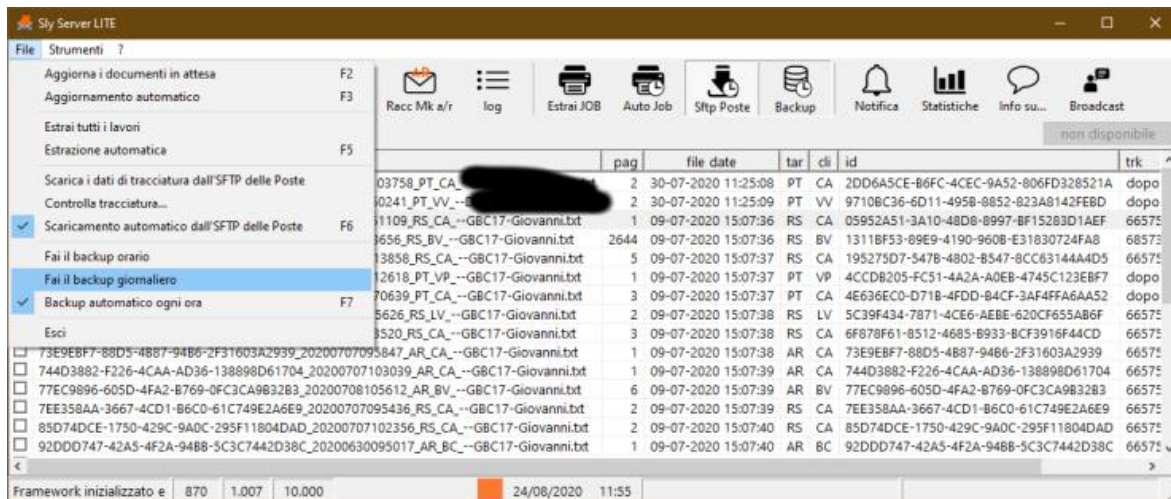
Sly Server LITE

File Strumenti ?

Aggiorna i documenti in attesa F2
Aggiornamento automatico F3
Estrai tutti i lavori
Estrazione automatica F5
Scarica i dati di tracciatura dall'SFTP delle Poste
Controlla tracciatura...
Scaricamento automatico dall'SFTP delle Poste F6
Fai il backup orario
Fai il backup giornaliero
Backup automatico ogni ora F7
Esci

Racc Mk a/r log Estrai JOB Auto Job Sftp Poste Backup Notifica Statistiche Info su... Broadcast

non disponibile

| | pag | file date | tar | cli | id | trk |
|---|---|---|---|---|---|---|
| 03758_PT_CA_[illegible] | 2 | 30-07-2020 11:25:08 | PT | CA | 2DD6A5CE-B6FC-4CEC-9A52-806FD328521A | dopo |
| 50241_PT_VV_-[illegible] | 2 | 30-07-2020 11:25:09 | PT | VV | 9710BC36-6D11-495B-8852-823A8142FEBD | dopo |
| 51109_RS_CA_--GBC17-Giovanni.txt | 1 | 09-07-2020 15:07:36 | RS | CA | 05952A51-3A10-48D8-8997-BF15283D1AEF | 66575 |
| 3656_RS_BV_--GBC17-Giovanni.txt | 2644 | 09-07-2020 15:07:36 | RS | BV | 1311BF53-89E9-4190-960B-E31830724FA8 | 68573 |
| 13858_RS_CA_--GBC17-Giovanni.txt | 5 | 09-07-2020 15:07:37 | RS | CA | 195275D7-547B-4802-B547-8CC63144A4D5 | 66575 |
| 12618_PT_VP_--GBC17-Giovanni.txt | 1 | 09-07-2020 15:07:37 | PT | VP | 4CCDB205-FC51-4A2A-A0EB-4745C123EBF7 | dopo |
| 70639_PT_CA_--GBC17-Giovanni.txt | 3 | 09-07-2020 15:07:37 | PT | CA | 4E636EC0-D71B-4FDD-B4CF-3AF4FFA6AA52 | dopo |
| 5626_RS_LV_--GBC17-Giovanni.txt | 2 | 09-07-2020 15:07:38 | RS | LV | 5C39F434-7871-4CE6-AEBE-620CF655AB6F | 66575 |
| 3520_RS_CA_--GBC17-Giovanni.txt | 3 | 09-07-2020 15:07:38 | RS | CA | 6F878F61-B512-4685-B933-BCF3916F44CD | 66575 |
| 73E9EBF7-88D5-4B87-94B6-2F31603A2939_20200707095847_AR_CA_--GBC17-Giovanni.txt | 1 | 09-07-2020 15:07:38 | AR | CA | 73E9EBF7-88D5-4B87-94B6-2F31603A2939 | 66575 |
| 744D3882-F226-4CAA-AD36-138898D61704_20200707103039_AR_CA_--GBC17-Giovanni.txt | 1 | 09-07-2020 15:07:39 | AR | CA | 744D3882-F226-4CAA-AD36-138898D61704 | 66575 |
| 77EC9896-605D-4FA2-B769-0FC3CA9B32B3_20200708105612_AR_BV_--GBC17-Giovanni.txt | 6 | 09-07-2020 15:07:39 | AR | BV | 77EC9896-605D-4FA2-B769-0FC3CA9B32B3 | 66575 |
| 7EE358AA-3667-4CD1-B6C0-61C749E2A6E9_20200707095436_RS_CA_--GBC17-Giovanni.txt | 2 | 09-07-2020 15:07:39 | RS | CA | 7EE358AA-3667-4CD1-B6C0-61C749E2A6E9 | 66575 |
| 85D74DCE-1750-429C-9A0C-295F11804DAD_20200707102356_RS_CA_--GBC17-Giovanni.txt | 2 | 09-07-2020 15:07:40 | RS | CA | 85D74DCE-1750-429C-9A0C-295F11804DAD | 66575 |
| 92DDD747-42A5-4F2A-94B8-5C3C7442D38C_20200630095017_AR_BC_--GBC17-Giovanni.txt | 1 | 09-07-2020 15:07:40 | AR | BC | 92DDD747-42A5-4F2A-94B8-5C3C7442D38C | 66575 |

Framework inizializzato e 870 1.007 10.000 24/08/2020 11:55